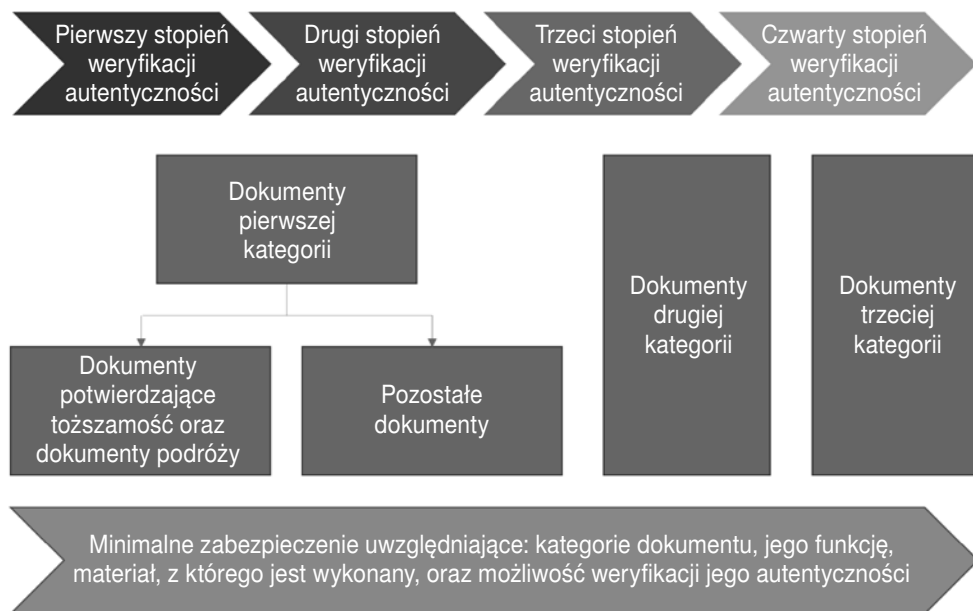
Pierwszy stopień weryfikacji autentyczności

Drugi stopień weryfikacji autentyczności

Trzeci stopień weryfikacji autentyczności

Czwarty stopień weryfikacji autentyczności

Dokumenty pierwszej kategorii

Dokumenty potwierdzające tożsamość oraz dokumenty podróży

Pozostałe dokumenty

Dokumenty drugiej kategorii

Dokumenty trzeciej kategorii

Minimalne zabezpieczenie uwzględniające: kategorie dokumentu, jego funkcję, materiał, z którego jest wykonany, oraz możliwość weryfikacji jego autentyczności